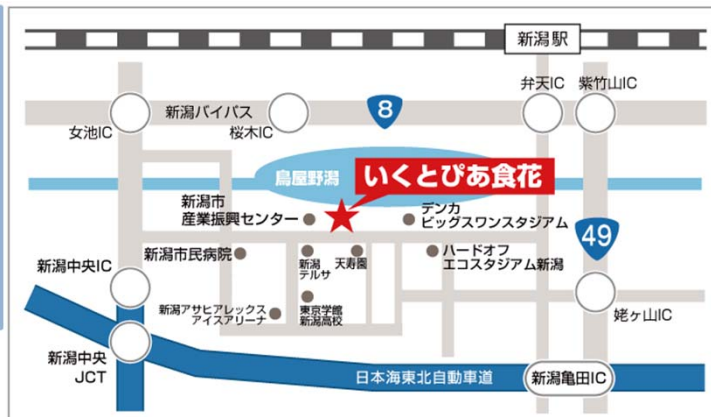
新潟駅

弁天IC

紫竹山IC

新潟バイパス

8

女池IC

桜木IC

鳥屋野潟

いくとぴあ食花

新潟市
産業振興センター

デンカ
ビッグスワンスタジアム

49

新潟市民病院

新潟
テルサ

天寿園

ハードオフ
エコスタジアム新潟

新潟中央IC

新潟アサヒアレックス
アイスアリーナ

東京学館
新潟高校

姥ヶ山IC

新潟中央
JCT

日本海東北自動車道

新潟亀田IC